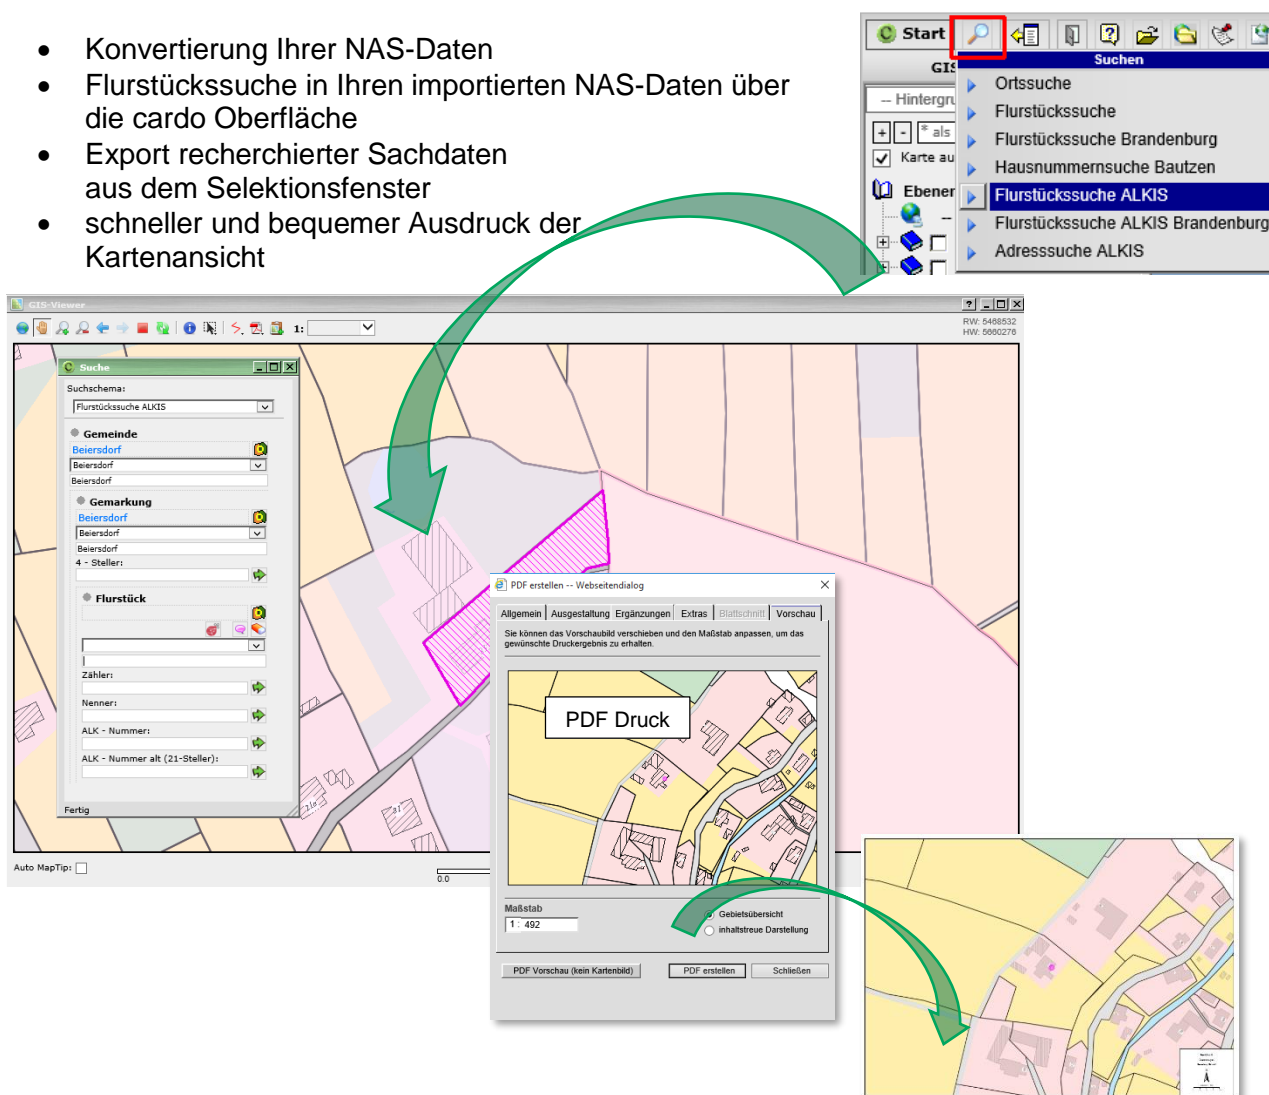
- Konvertierung Ihrer NAS-Daten
- Flurstückssuche in Ihren importierten NAS-Daten über die cardo Oberfläche
- Export recherchierter Sachdaten aus dem Selektionsfenster
- schneller und bequemer Ausdruck der Kartenansicht

Start

GIS

Suchen

– Hintergru

\* als

Karte au

Ebener

Ortssuche
Flurstückssuche
Flurstückssuche Brandenburg
Hausnummernsuche Bautzen
Flurstückssuche ALKIS
Flurstückssuche ALKIS Brandenburg
Adresssuche ALKIS

GIS-Viewer

1:

RW: 5468532
HW: 5660276

Suche

Suchschema:
Flurstückssuche ALKIS

Gemeinde
Beiersdorf
Beiersdorf
Beiersdorf

Gemarkung
Beiersdorf
Beiersdorf
Beiersdorf
4 - Steller:

Flurstück

Zähler:
Nenner:
ALK - Nummer:
ALK - Nummer alt (21-Steller):

Fertig

Auto MapTip:

0.0

PDF erstellen -- Webseitendialog

Allgemein | Ausgestaltung | Ergänzungen | Extras | Blattschnitt | Vorschau

Sie können das Vorschaubild verschieben und den Maßstab anpassen, um das gewünschte Druckergebnis zu erhalten.

PDF Druck

Maßstab
1 : 492

Gebietsübersicht
inhaltstreue Darstellung

PDF Vorschau (kein Kartenbild)
PDF erstellen
Schließen